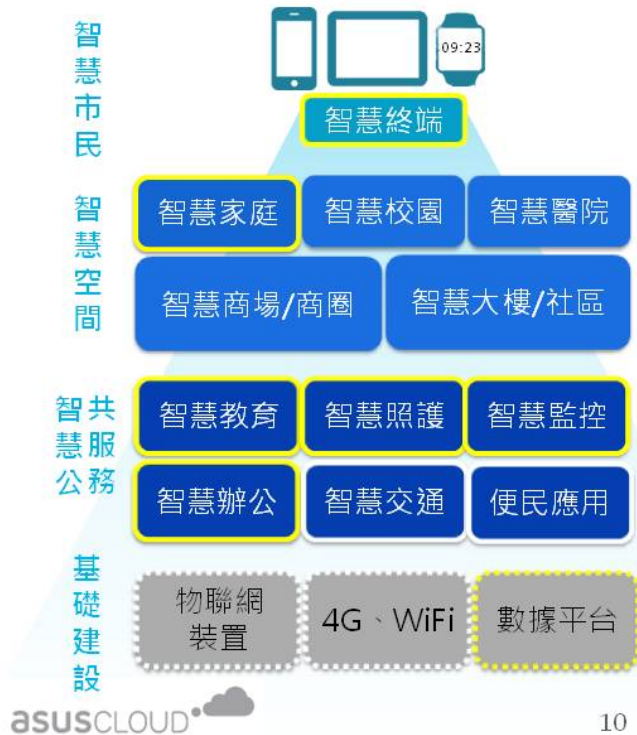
智慧市民

09:23

智慧終端

智慧空間

智慧家庭

智慧校園

智慧醫院

智慧商場/商圈

智慧大樓/社區

智慧公共服務

智慧教育

智慧照護

智慧監控

智慧辦公

智慧交通

便民應用

基礎建設

物聯網裝置

4G、WiFi

數據平台

asusCLOUD

10